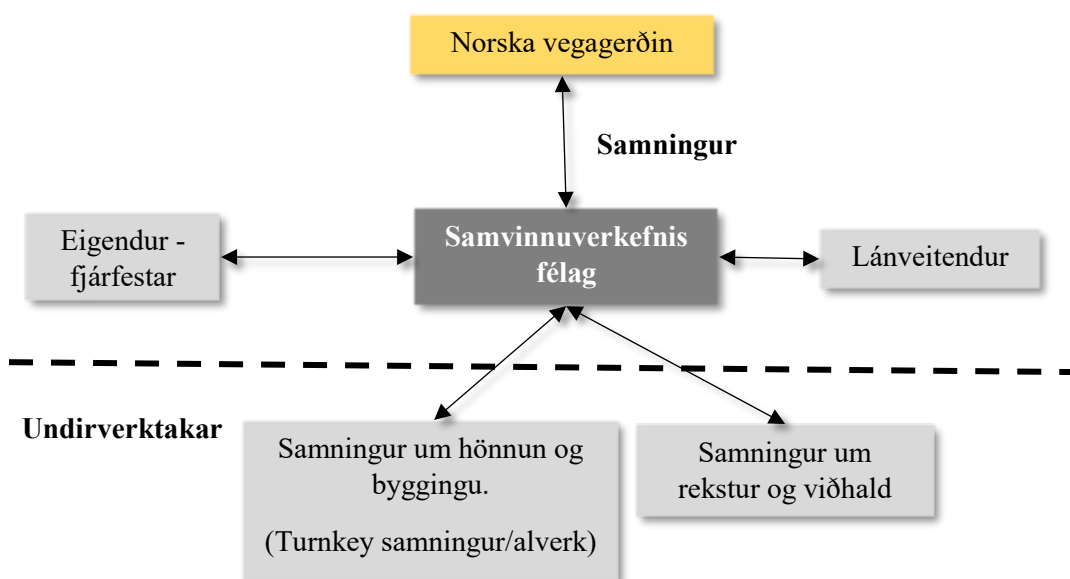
Norska vegagerðin

Samningur

Eigendur - fjárfestar

Samvinnuverkefnis félag

Lánveitendur

Undirverktakar

Samningur um hönnun og byggingu.

(Turnkey samningur/alverk)

Samningur um rekstur og viðhald